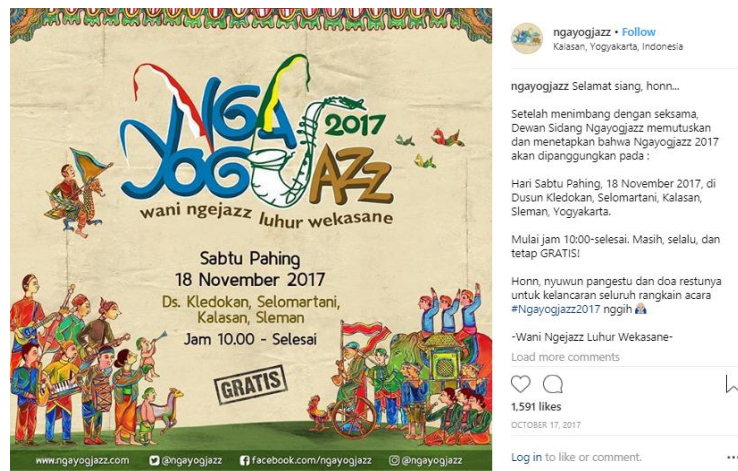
NGA YOGJAZZ 2017
wani ngejazz luhur wekasane

Sabtu Pahing
18 November 2017
Ds. Kledokan, Selomartani, Kalasan, Sleman
Jam 10.00 - Selesai

GRATIS

www.ngayogjazz.com @ngayogjazz facebook.com/ngayogjazz @ngayogjazz

ngayogjazz • Follow
Kalasan, Yogyakarta, Indonesia

ngayogjazz Selamat siang, honn...

Setelah menimbang dengan seksama, Dewan Sidang Ngayogjazz memutuskan dan menetapkan bahwa Ngayogjazz 2017 akan dipanggungkan pada :

Hari Sabtu Pahing, 18 November 2017, di Dusun Kledokan, Selomartani, Kalasan, Sleman, Yogyakarta.

Mulai jam 10:00-selesai. Masih, selalu, dan tetap GRATIS!

Honn, nyuwun pangestu dan doa restunya untuk kelancaran seluruh rangkain acara #Ngayogjazz2017 nggih 🙏

-Wani Ngejazz Luhur Wekasane-

Load more comments

1,591 likes
OCTOBER 17, 2017

Log in to like or comment.